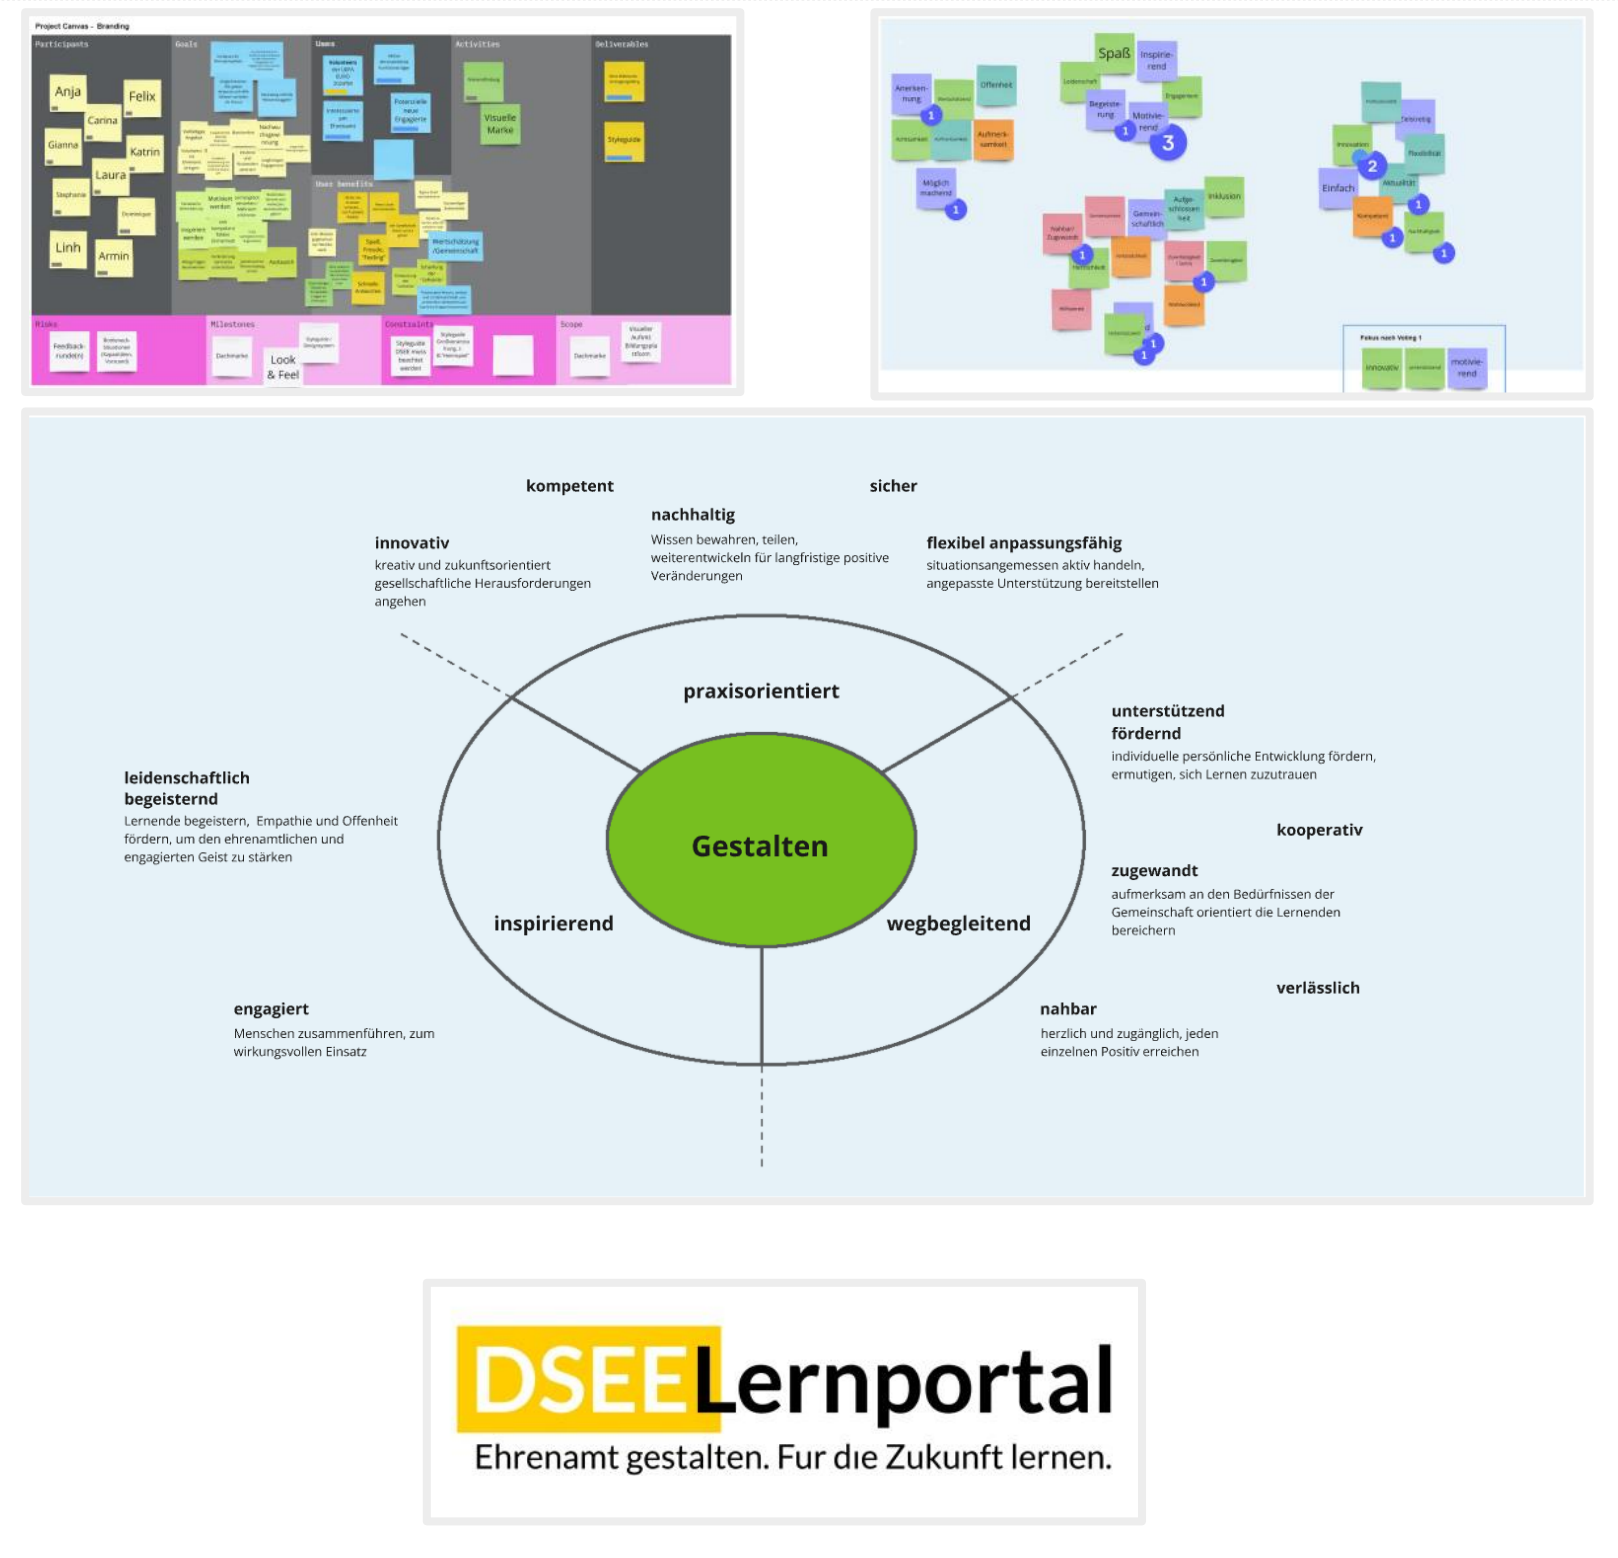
Project Canvas - Branding

Participants

Anja
Felix
Carina
Gianna
Katrin
Laura
Stephanie
Dominique
Linh
Armin

Goals

Users

Activities

Visuelle Marke

Deliverables

Styleguide

User benefits

Spaß, Freude, "Testing"

Wertschätzung /Gemeinschaft

Risks

Feedback-runde(n)

Milestones

Dachmarke

Look & Feel

Constraints

Styleguide DSEE muss beachtet werden

Scope

Dachmarke

Spaß
Inspirierend
Anerkennung
Offenheit
Begeisterung
Motivierend
Aufmerksamkeit
Möglich machend
Aufgeschlossenheit
Inklusion
Gemeinschaftlich
Nahbar/Zugewandt
Einfach
Aktualität
Flexibilität
Innovation
Fokus nach Voting 1
innovativ
motivierend

kompetent

sicher

nachhaltig
Wissen bewahren, teilen, weiterentwickeln für langfristige positive Veränderungen

innovativ
kreativ und zukunftsorientiert gesellschaftliche Herausforderungen angehen

flexibel anpassungsfähig
situationsangemessen aktiv handeln, angepasste Unterstützung bereitstellen

praxisorientiert

unterstützend
fördernd
individuelle persönliche Entwicklung fördern, ermutigen, sich Lernen zuzutrauen

leidenschaftlich
begeisternd
Lernende begeistern, Empathie und Offenheit fördern, um den ehrenamtlichen und engagierten Geist zu stärken

Gestalten

kooperativ

zugewandt
aufmerksam an den Bedürfnissen der Gemeinschaft orientiert die Lernenden bereichern

inspirierend

wegbegleitend

verlässlich

engagiert
Menschen zusammenführen, zum wirkungsvollen Einsatz

nahbar
herzlich und zugänglich, jeden einzelnen Positiv erreichen

DSEELernportal
Ehrenamt gestalten. Für die Zukunft lernen.